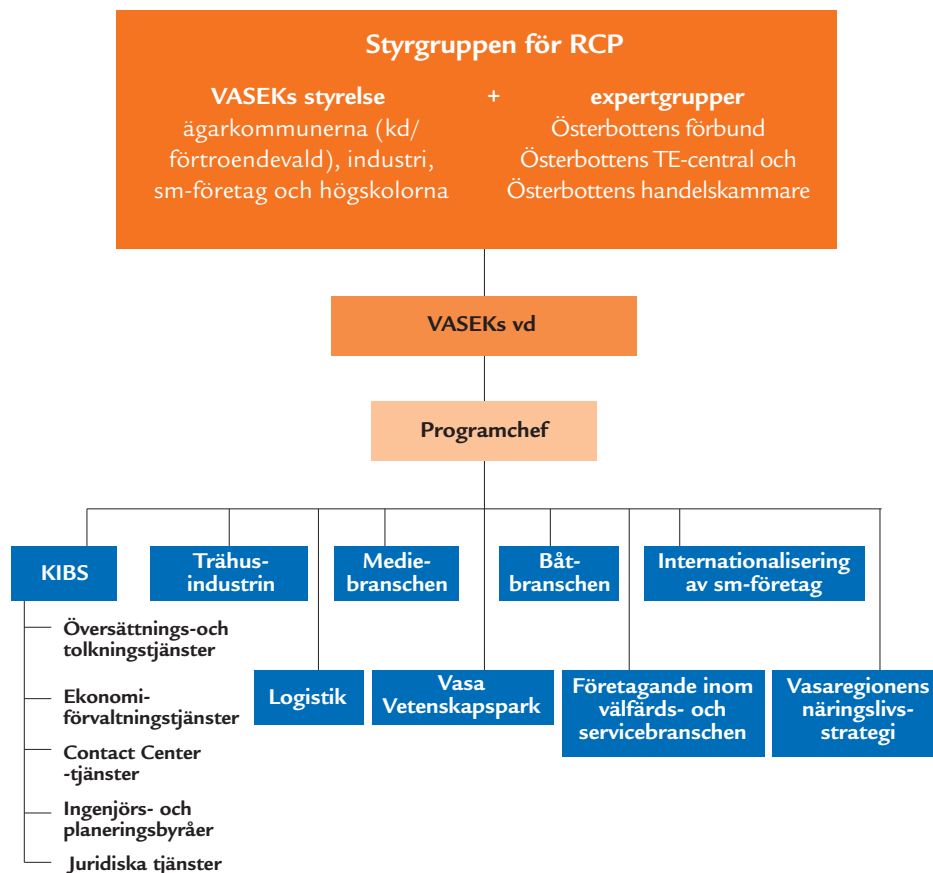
Styrgruppen för RCP

VASEKs styrelse
ägarkommunerna (kd/ förtroendevald), industri, sm-företag och högskolorna

+

expertgrupper
Österbottens förbund
Österbottens TE-central och
Österbottens handelskammare

VASEKs vd

Programchef

KIBS

Trähusindustrin

Mediebranschen

Båtbranschen

Internationalisering av sm-företag

Översättnings-och tolkningstjänster

Ekonomiförvaltningstjänster

Contact Center -tjänster

Ingenjörs- och planeringsbyråer

Juridiska tjänster

Logistik

Vasa Vetenskapspark

Företagande inom välfärds- och servicebranschen

Vasaregionens näringslivsstrategi